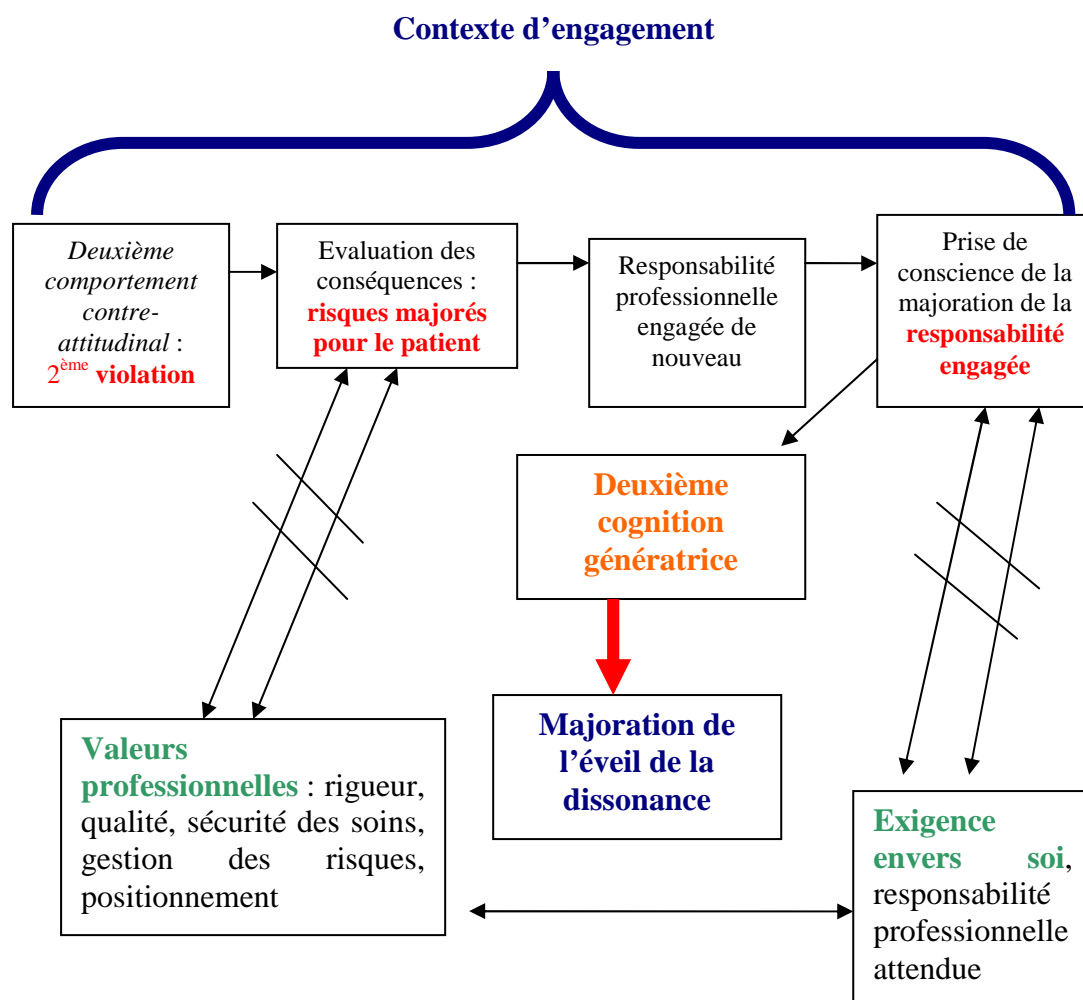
Contexte d’engagement

Deuxième comportement contre-attitudinal : $2^{ème}$ violation

Evaluation des conséquences : risques majorés pour le patient

Responsabilité professionnelle engagée de nouveau

Prise de conscience de la majoration de la responsabilité engagée

Deuxième cognition génératrice

Majoration de l’éveil de la dissonance

Valeurs professionnelles : rigueur, qualité, sécurité des soins, gestion des risques, positionnement

Exigence envers soi, responsabilité professionnelle attendue